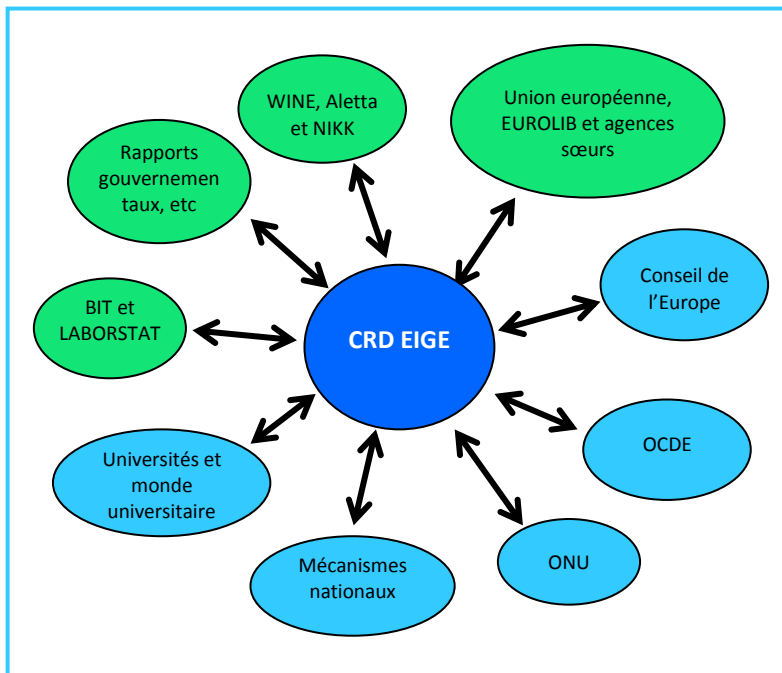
WINE, Aletta et NIKK

Union européenne, EUROLIB et agences sœurs

Rapports gouvernemen taux, etc

Conseil de l'Europe

BIT et LABORSTAT

CRD EIGE

OCDE

Universités et monde universitaire

ONU

Mécanismes nationaux